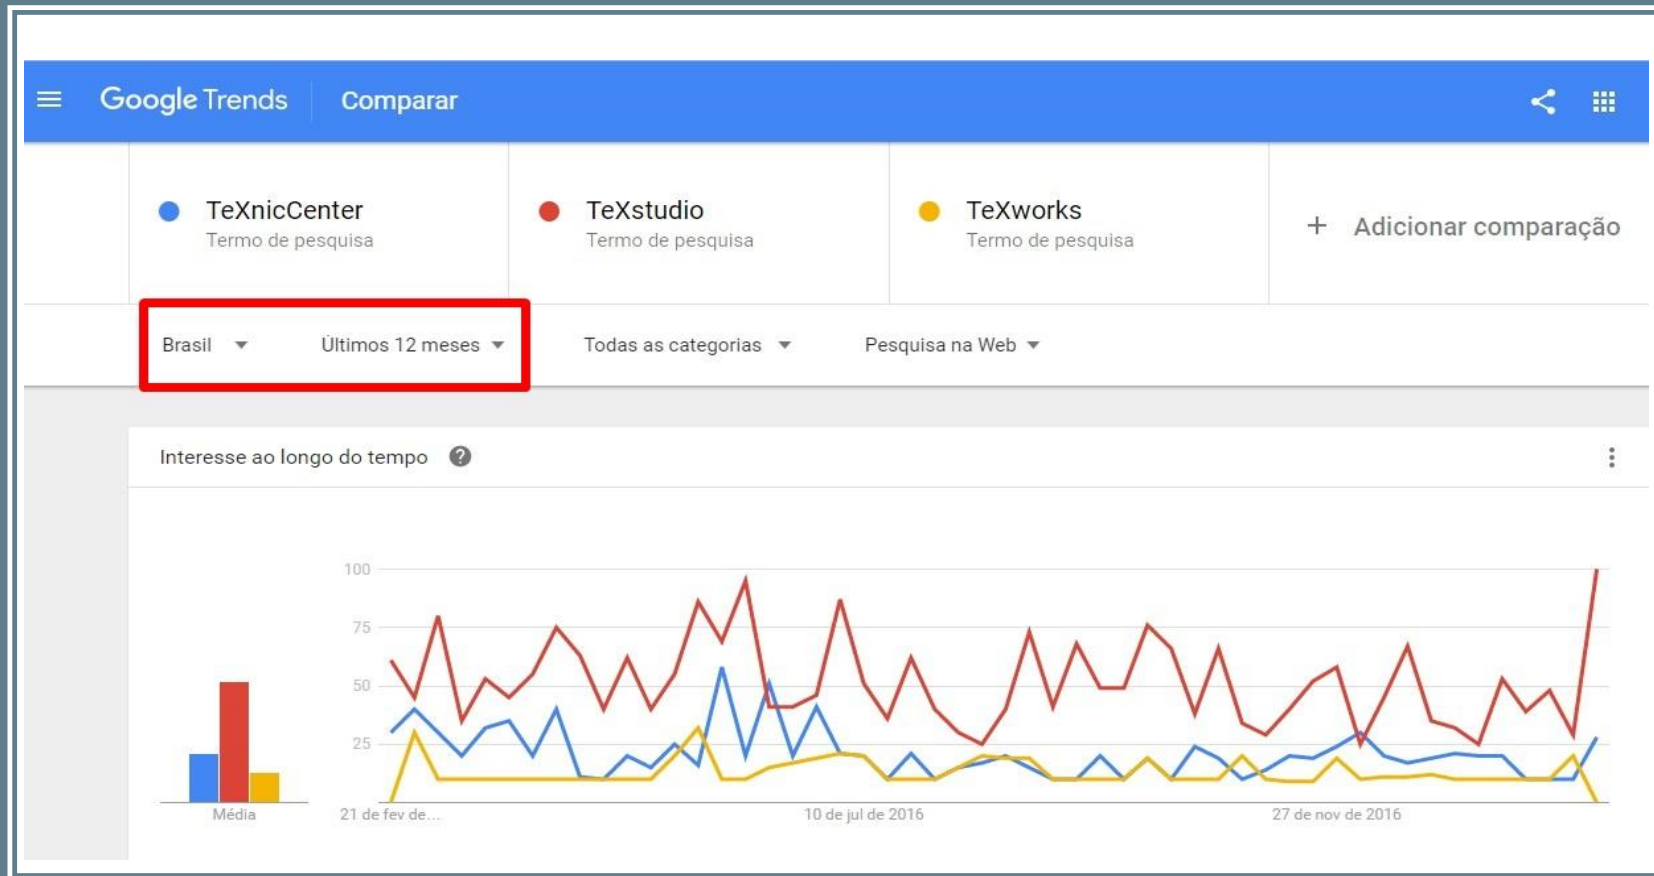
Google Trends Comparar

TeXnicCenter
Termo de pesquisa

TeXstudio
Termo de pesquisa

TeXworks
Termo de pesquisa

+ Adicionar comparação

Brasil ▾ Últimos 12 meses ▾ Todas as categorias ▾ Pesquisa na Web ▾

Interesse ao longo do tempo ?

100
75
50
25

Média
21 de fev de...
10 de jul de 2016
27 de nov de 2016